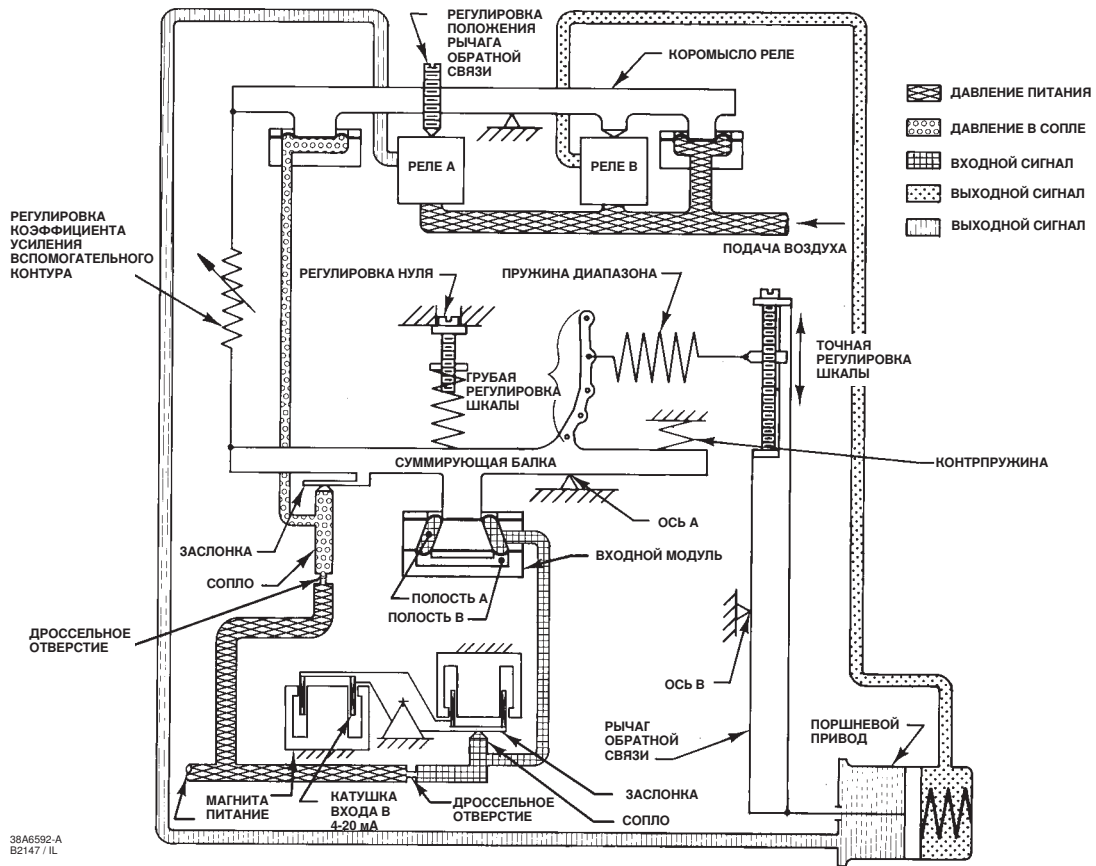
РЕГУЛИРОВКА ПОЛОЖЕНИЯ РЫЧАГА ОБРАТНОЙ СВЯЗИ

КОРОМЫСЛО РЕЛЕ

ДАВЛЕНИЕ ПИТАНИЯ
ДАВЛЕНИЕ В СОПЛЕ
ВХОДНОЙ СИГНАЛ
ВЫХОДНОЙ СИГНАЛ
ВЫХОДНОЙ СИГНАЛ

РЕЛЕ А
РЕЛЕ В

ПОДАЧА ВОЗДУХА

РЕГУЛИРОВКА КОЭФФИЦИЕНТА УСИЛЕНИЯ ВСПОМОГАТЕЛЬНОГО КОНТУРА

РЕГУЛИРОВКА НУЛЯ

ПРУЖИНА ДИАПАЗОНА

ТОЧНАЯ РЕГУЛИРОВКА ШКАЛЫ

ГРУБАЯ РЕГУЛИРОВКА ШКАЛЫ

КОНТРПРУЖИНА

СУММИРУЮЩАЯ БАЛКА

ОСЬ А

ЗАСЛОНКА

ВХОДНОЙ МОДУЛЬ

СОПЛО

ПОЛОСТЬ А
ПОЛОСТЬ В

ДРОССЕЛЬНОЕ ОТВЕРСТИЕ

ОСЬ В

РЫЧАГ ОБРАТНОЙ СВЯЗИ

ПОРШНЕВОЙ ПРИВОД

ЗАСЛОНКА

МАГНИТА ПИТАНИЕ

КАТУШКА ВХОДА В 4-20 мА

ДРОССЕЛЬНОЕ ОТВЕРСТИЕ

СОПЛО

38A6592-A
B2147 / IL